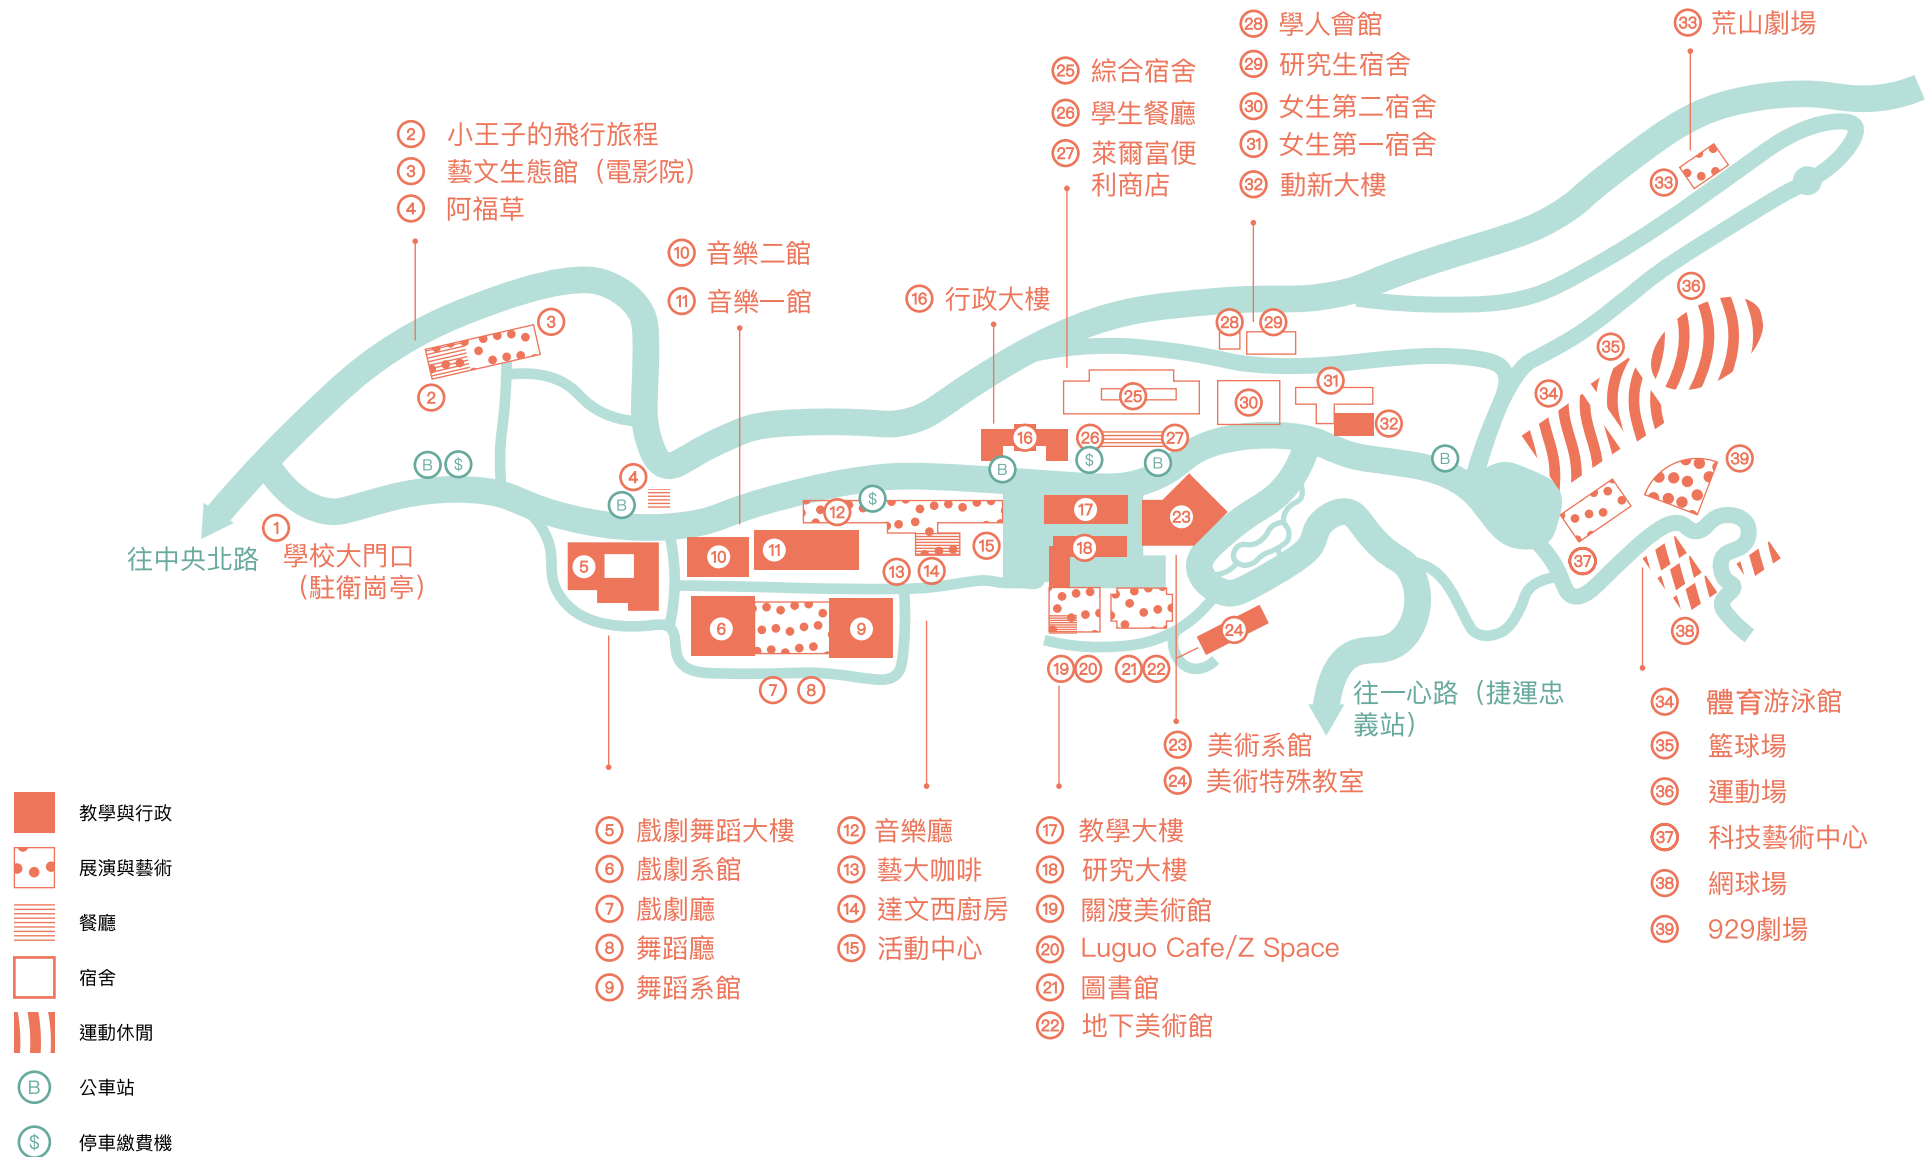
28 學人會館
29 研究生宿舍
30 女生第二宿舍
31 女生第一宿舍
32 動新大樓

33 荒山劇場

25 綜合宿舍
26 學生餐廳
27 萊爾富便利商店

2 小王子的飛行旅程
3 藝文生態館（電影院）
4 阿福草

10 音樂二館
11 音樂一館

16 行政大樓

往中央北路
1 學校大門口（駐衛崗亭）

往一心路（捷運忠義站）

23 美術系館
24 美術特殊教室

34 體育游泳館
35 籃球場
36 運動場
37 科技藝術中心
38 網球場
39 929劇場

教學與行政
展演與藝術
餐廳
宿舍
運動休閒
B 公車站
$ 停車繳費機

5 戲劇舞蹈大樓
6 戲劇系館
7 戲劇廳
8 舞蹈廳
9 舞蹈系館

12 音樂廳
13 藝大咖啡
14 達文西廚房
15 活動中心

17 教學大樓
18 研究大樓
19 關渡美術館
20 Luguo Cafe/Z Space
21 圖書館
22 地下美術館